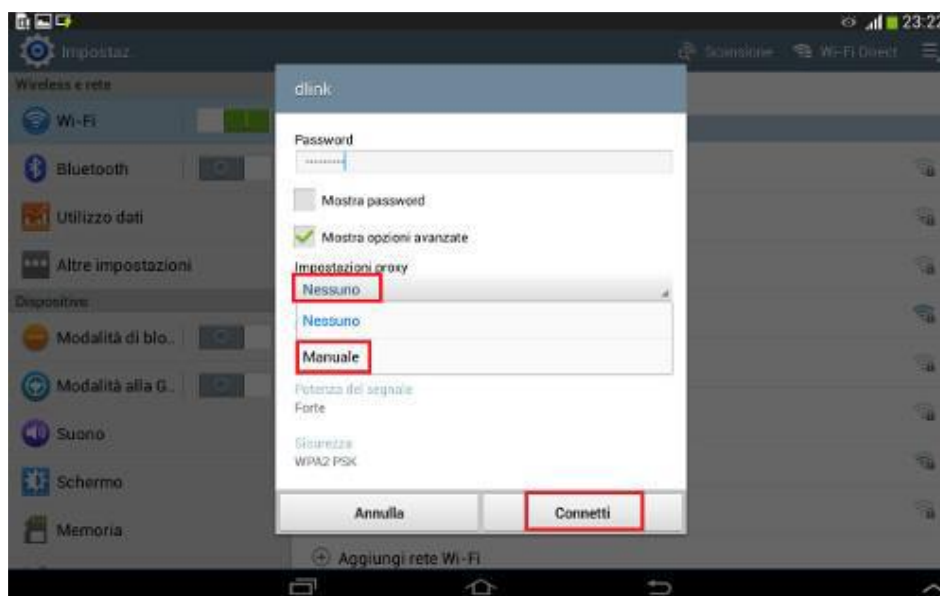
23:22

Impostaz

Scansione

Wi-Fi Direct

Wireless e rete

Wi-Fi

Bluetooth

Utilizzo dati

Altre impostazioni

Dispositivo

Modalità di blo...

Modalità alla G...

Suono

Schermo

Memoria

dlink

Password

••••••••

Mostra password

Mostra opzioni avanzate

Impostazioni proxy

Nessuno

Nessuno

Manuale

Potenza del segnale

Forte

Sicurezza

WPA2 PSK

Annulla

Connetti

Aggiungi rete Wi-Fi